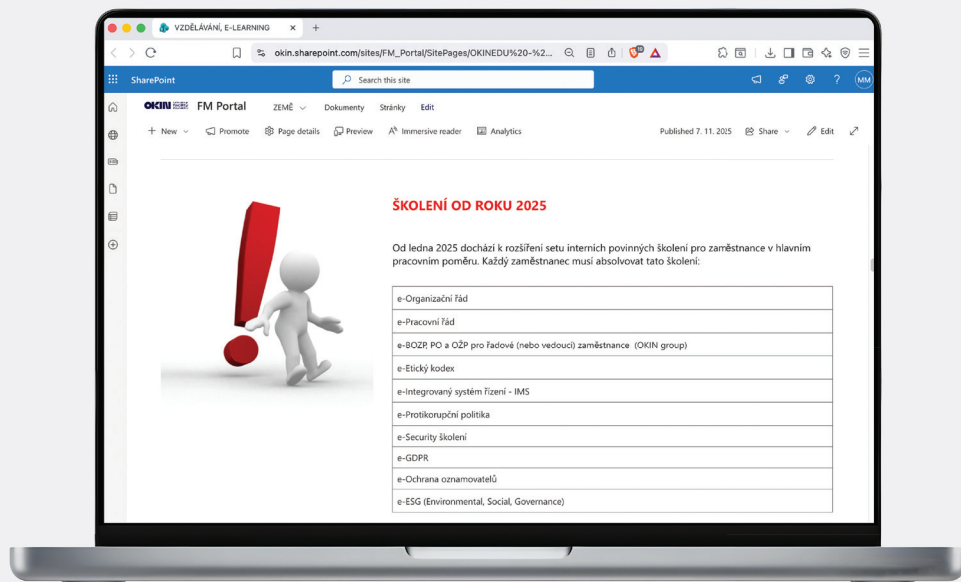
VZDĚLÁVÁNÍ, E-LEARNING ×

okin.sharepoint.com/sites/FM_Portal/SitePages/OKINEDU%20-%2...

SharePoint

Search this site

MM

OKIN FM Portal ZEMĚ Dokumenty Stránky Edit

+ New Promote Page details Preview Immersive reader Analytics Published 7. 11. 2015 Share Edit

ŠKOLENÍ OD ROKU 2025

Od ledna 2025 dochází k rozšíření setu interních povinných školení pro zaměstnance v hlavním pracovním poměru. Každý zaměstnanec musí absolvovat tato školení:

| e-Organizační řád |
|---|
| e-Pracovní řád |
| e-BOZP, PO a OŽP pro řadové (nebo vedoucí) zaměstnance (OKIN group) |
| e-Etický kodex |
| e-Integrovaný systém řízení - IMS |
| e-Protikorupční politika |
| e-Security školení |
| e-GDPR |
| e-Ochrana oznamovatelů |
| e-ESG (Environmental, Social, Governance) |